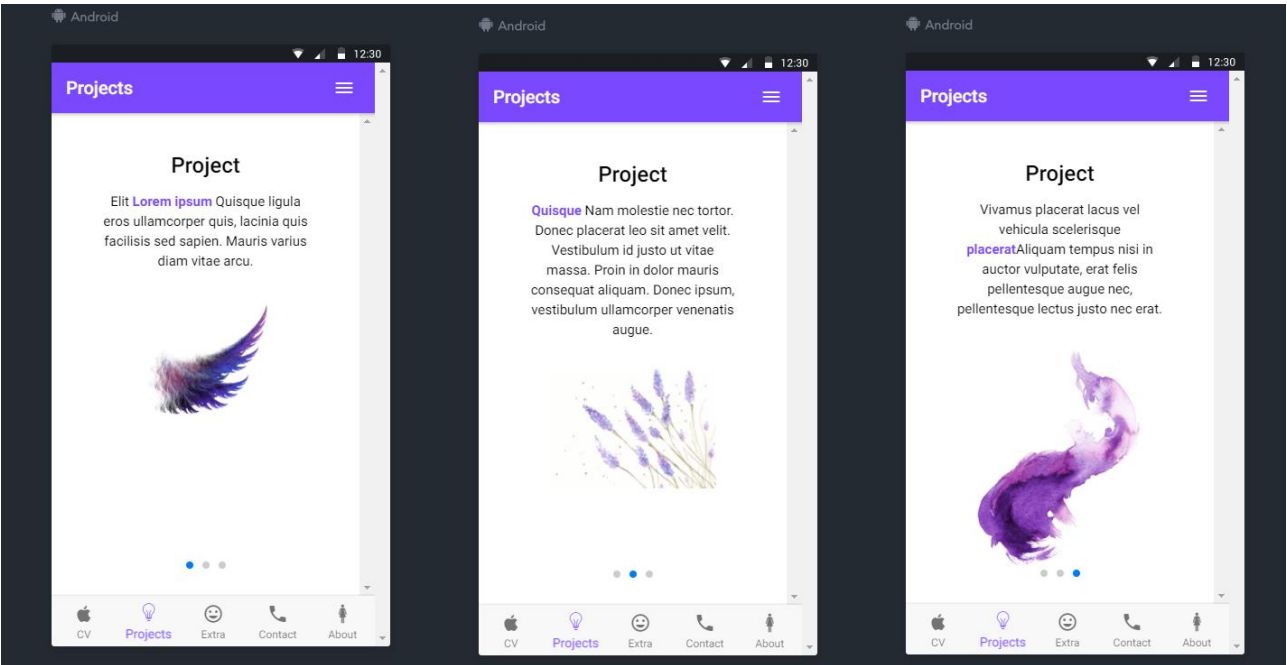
Android

12:30

Projects

Project

Elit **Lorem ipsum** Quisque ligula eros ullamcorper quis, lacinia quis facilisis sed sapien. Mauris varius diam vitae arcu.

CV Projects Extra Contact About

Android

12:30

Projects

Project

**Quisque** Nam molestie nec tortor. Donec placerat leo sit amet velit. Vestibulum id justo ut vitae massa. Proin in dolor mauris consequat aliquam. Donec ipsum, vestibulum ullamcorper venenatis augue.

CV Projects Extra Contact About

Android

12:30

Projects

Project

Vivamus placerat lacus vel vehicula scelerisque **placerat**Aliquam tempus nisi in auctor vulputate, erat felis pellentesque augue nec, pellentesque lectus justo nec erat.

CV Projects Extra Contact About